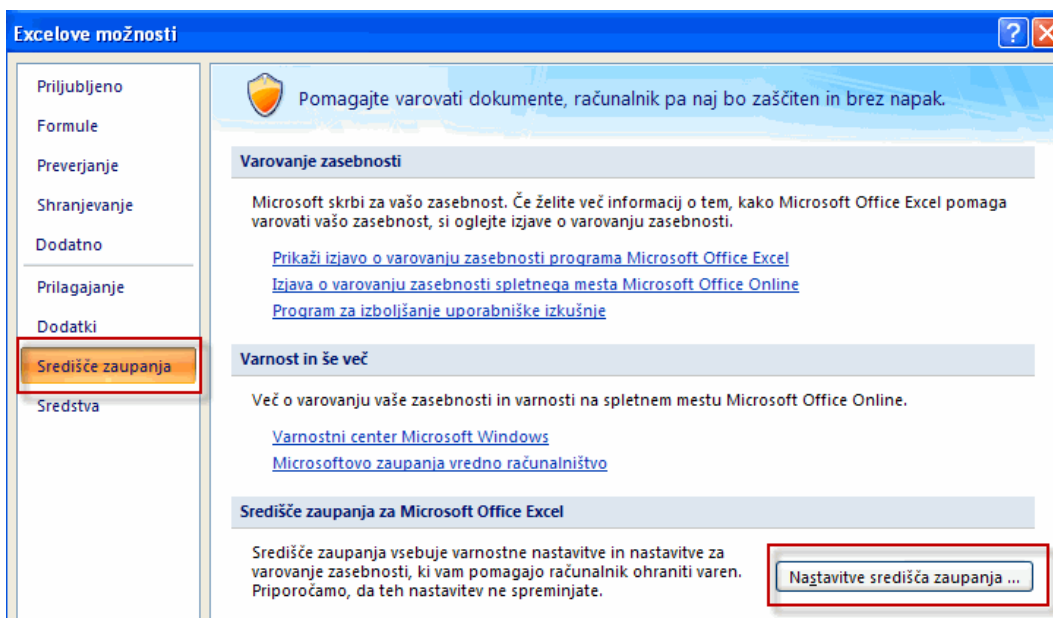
Excelove možnosti

?

Priljubljeno
Formule
Preverjanje
Shranjevanje
Dodatno
Prilagajanje
Dodatki
Središče zaupanja
Sredstva

Pomagajte varovati dokumente, računalnik pa naj bo zaščiten in brez napak.

Varovanje zasebnosti

Microsoft skrbi za vašo zasebnost. Če želite več informacij o tem, kako Microsoft Office Excel pomaga varovati vašo zasebnost, si oglejte izjave o varovanju zasebnosti.

Prikaži izjavo o varovanju zasebnosti programa Microsoft Office Excel
Izjava o varovanju zasebnosti spletnega mesta Microsoft Office Online
Program za izboljšanje uporabniške izkušnje

Varnost in še več

Več o varovanju vaše zasebnosti in varnosti na spletnem mestu Microsoft Office Online.

Varnostni center Microsoft Windows
Microsoftovo zaupanja vredno računalništvo

Središče zaupanja za Microsoft Office Excel

Središče zaupanja vsebuje varnostne nastavitve in nastavitve za varovanje zasebnosti, ki vam pomagajo računalnik ohraniti varen. Priporočamo, da teh nastavitev ne spreminjate.

Nastavitve središča zaupanja ...